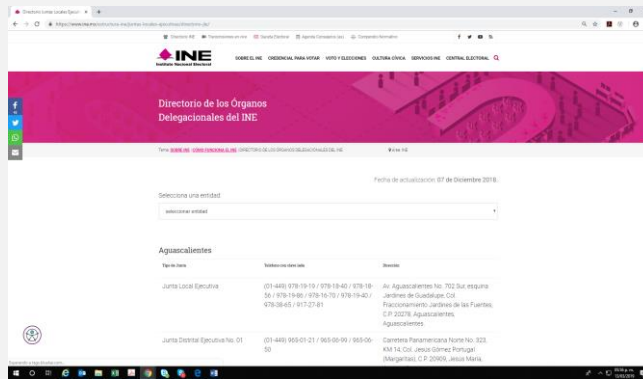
Directorio Juntas Locales Ejecuti ×

https://www.ine.mx/estructura-ine/juntas-locales-ejecutivas/directorio-jle/

Directorio INE   Transmisiones en vivo   Sesión Electoral   Agenda Consejeros   Compendio Normativo

INE
Instituto Nacional Electoral

SOBRE EL INE   CREDENCIAL PARA VOTAR   VOTO Y ELECCIONES   CULTURA CÍVICA   SERVICIOS INE   CENTRAL ELECTORAL

Directorio de los Órganos Delegacionales del INE

Tema: SOBRE INE / CÓMO FUNCIONA EL INE / DIRECTORIO DE LOS ÓRGANOS DELEGACIONALES DEL INE   Área: INE

Fecha de actualización: 07 de Diciembre 2018.

Selecciona una entidad

seleccionar entidad

Aguascalientes

| Tipo de Junta | Teléfonos con clave lada | Dirección |
|---|---|---|
| Junta Local Ejecutiva | (01-449) 978-19-19 / 978-18-40 / 978-18-56 / 978-19-86 / 978-16-70 / 978-19-40 / 978-38-65 / 917-27-81 | Av. Aguascalientes No. 702 Sur, esquina Jardines de Guadalupe, Col. Fraccionamiento Jardines de las Fuentes, C.P. 20278, Aguascalientes, Aguascalientes. |
| Junta Distrital Ejecutiva No. 01 | (01-449) 965-01-21 / 965-00-99 / 965-06-50 | Carretera Panamericana Norte No. 323, KM 14, Col. Jesús Gómez Portugal (Margaritas), C.P. 20909, Jesús María, |